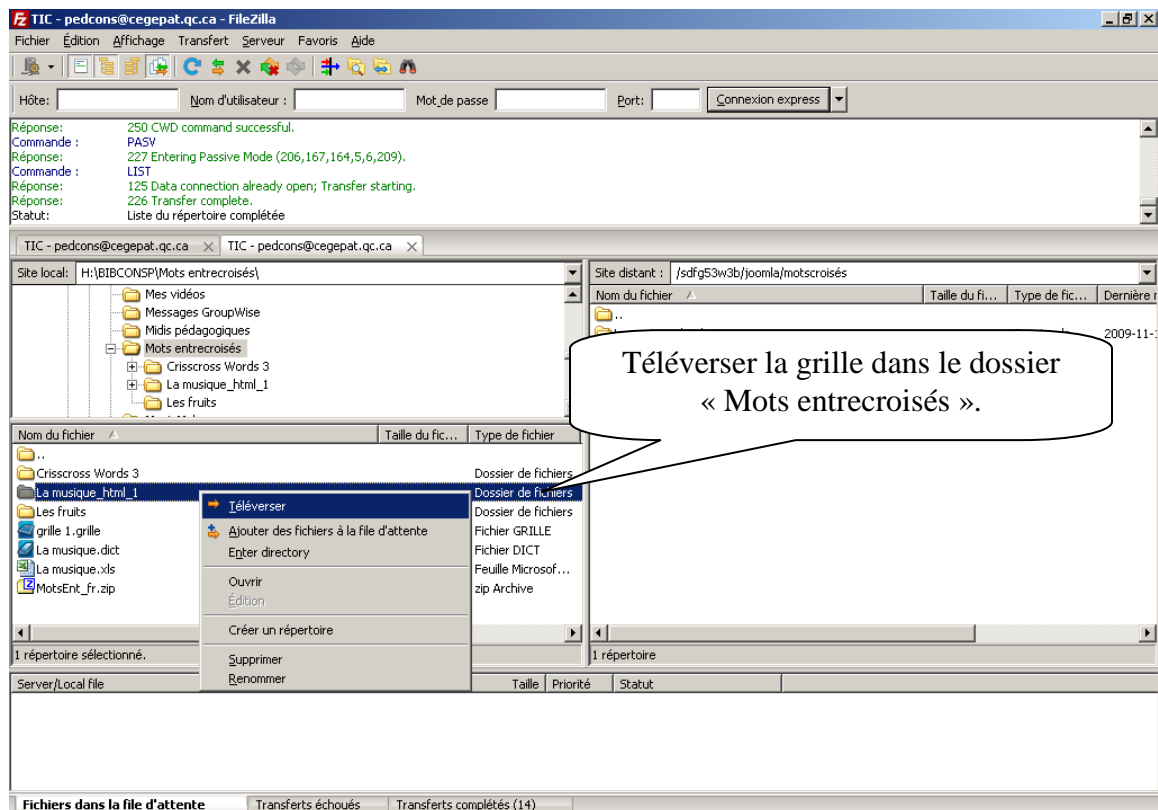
TIC - pedcons@cegepat.qc.ca - FileZilla

Fichier Édition Affichage Transfert Serveur Favoris Aide

Hôte: Nom d'utilisateur : Mot de passe Port: Connexion express

Réponse: 250 CWD command successful.
Commande : PASV
Réponse: 227 Entering Passive Mode (206,167,164,5,6,209).
Commande : LIST
Réponse: 125 Data connection already open; Transfer starting.
Réponse: 226 Transfer complete.
Statut: Liste du répertoire complétée

TIC - pedcons@cegepat.qc.ca TIC - pedcons@cegepat.qc.ca

Site local: H:\BIBCONSP\Mots entrecroisés\

Mes vidéos
Messages GroupWise
Midis pédagogiques
Mots entrecroisés
Crisscross Words 3
La musique_html_1
Les fruits

Site distant : /sdfg53w3b/joomla/motscroisés

Nom du fichier | Taille du fi... | Type de fic... | Dernière m
..
2009-11-

Téléverser la grille dans le dossier « Mots entrecroisés ».

| Nom du fichier | Taille du fic... | Type de fichier |
|---|---|---|
| .. | | |
| Crisscross Words 3 | | Dossier de fichiers |
| La musique_html_1 | | Dossier de fichiers |
| Les fruits | | Dossier de fichiers |
| grille 1.grille | | Fichier GRILLE |
| La musique.dict | | Fichier DICT |
| La musique.xls | | Feuille Microsof... |
| MotsEnt_fr.zip | | zip Archive |

Téléverser
Ajouter des fichiers à la file d'attente
Enter directory
Ouvrir
Édition
Créer un répertoire
Supprimer
Renommer

1 répertoire sélectionné.
1 répertoire

Server/Local file | Taille | Priorité | Statut

Fichiers dans la file d'attente | Transferts échoués | Transferts complétés (14)